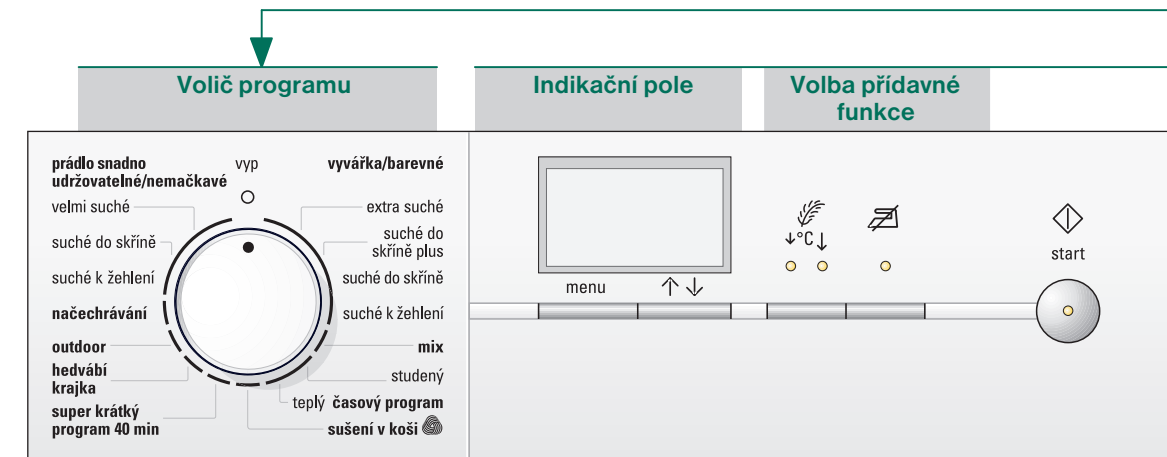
Volič programu

Indikační pole

Volba přídavné funkce

prádlo snadno udržovatelné/nemačkavé

vyp

vyvářka/barevné

velmi suché

extra suché

suché do skříně

suché do skříně plus

suché k žehlení

suché do skříně

načechrávání

suché k žehlení

outdoor

mix

hedvábí krajka

studený

super krátký program 40 min

teplý časový program

sušení v koši

menu

↑ ↓

↓°C ↓

start